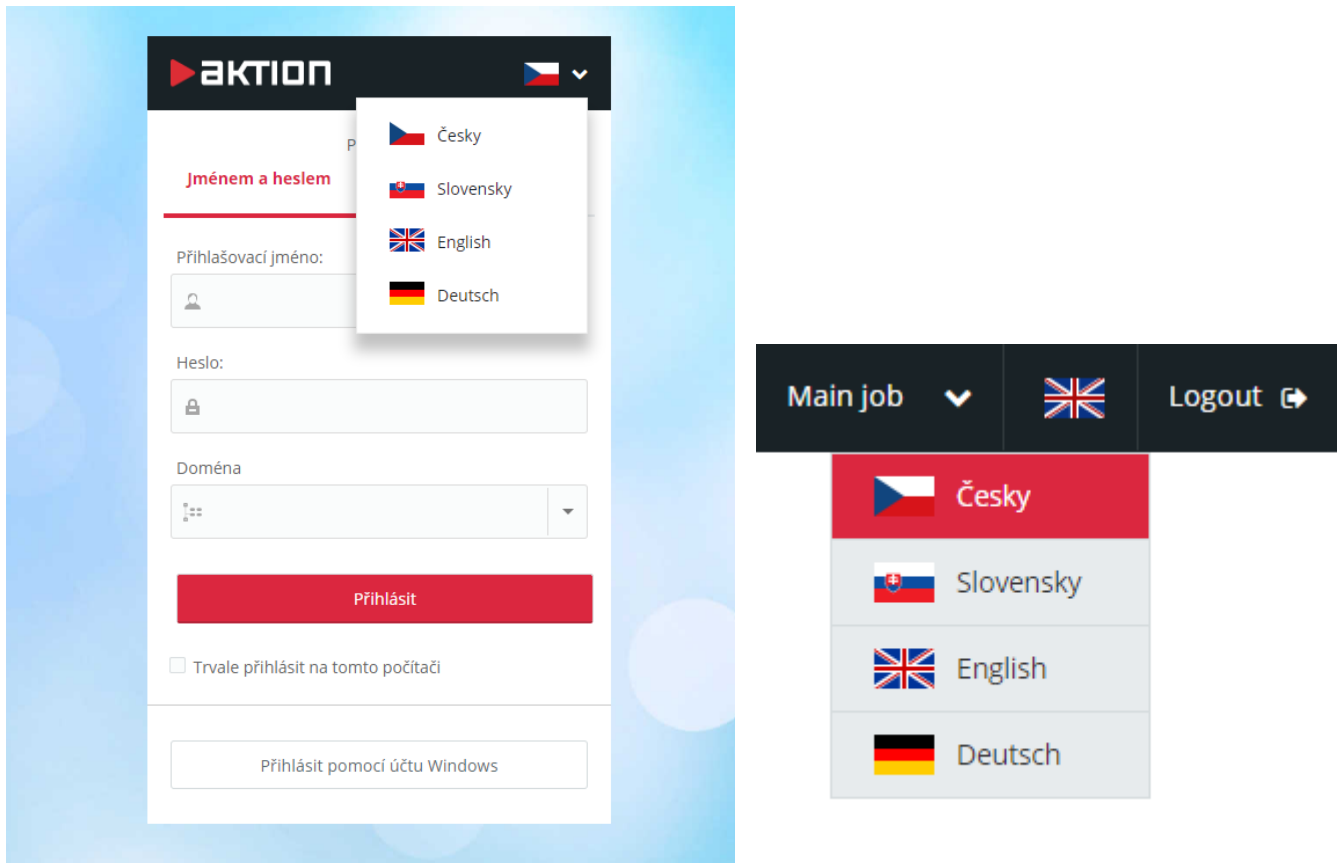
aktion

Česky
Slovensky
English
Deutsch

P

Jménem a heslem

Přihlašovací jméno:

Heslo:

Doména

Přihlásit

Trvale přihlásit na tomto počítači

Přihlásit pomocí účtu Windows

Main job

Logout

Česky
Slovensky
English
Deutsch